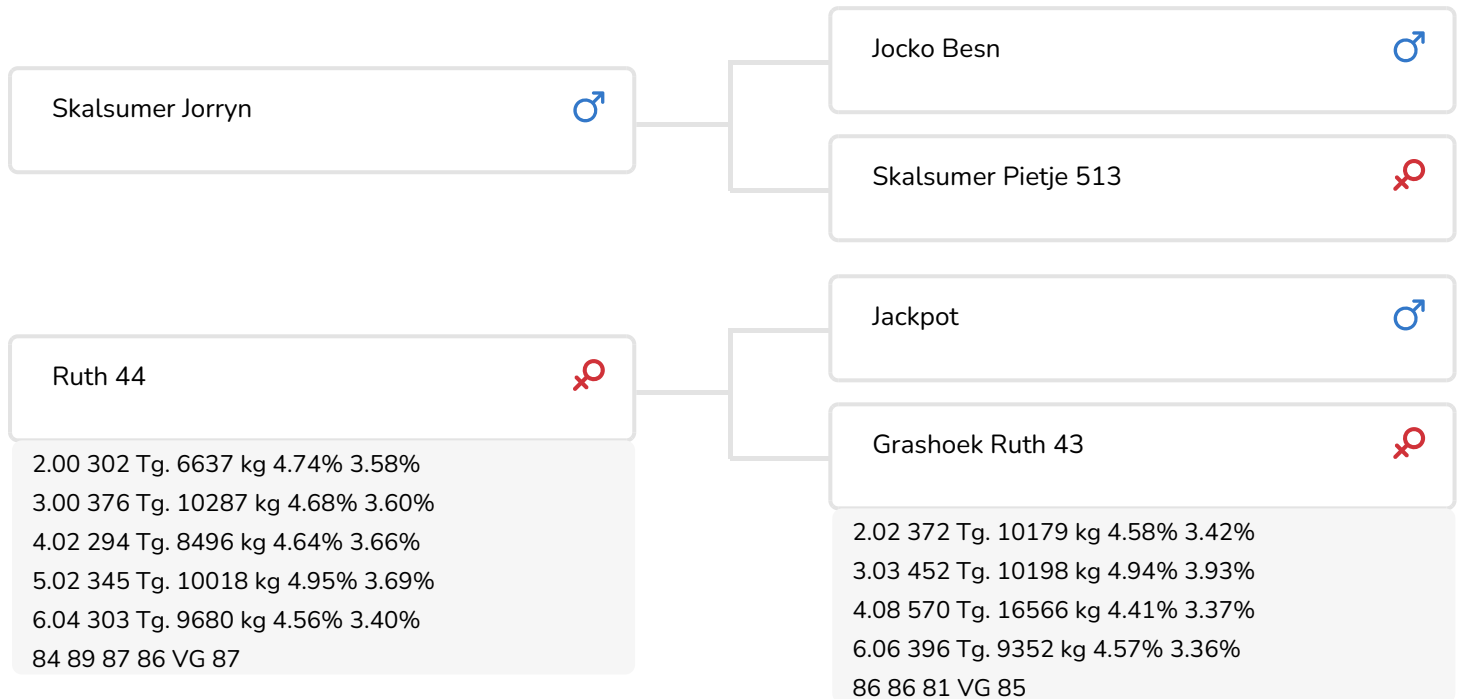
Skalsumer Jorryn ♂

Jocko Besn ♂

Skalsumer Pietje 513 ♀

Ruth 44 ♀

2.00 302 Tg. 6637 kg 4.74% 3.58%
3.00 376 Tg. 10287 kg 4.68% 3.60%
4.02 294 Tg. 8496 kg 4.64% 3.66%
5.02 345 Tg. 10018 kg 4.95% 3.69%
6.04 303 Tg. 9680 kg 4.56% 3.40%
84 89 87 86 VG 87

Jackpot ♂

Grashoek Ruth 43 ♀

2.02 372 Tg. 10179 kg 4.58% 3.42%
3.03 452 Tg. 10198 kg 4.94% 3.93%
4.08 570 Tg. 16566 kg 4.41% 3.37%
6.06 396 Tg. 9352 kg 4.57% 3.36%
86 86 81 VG 85